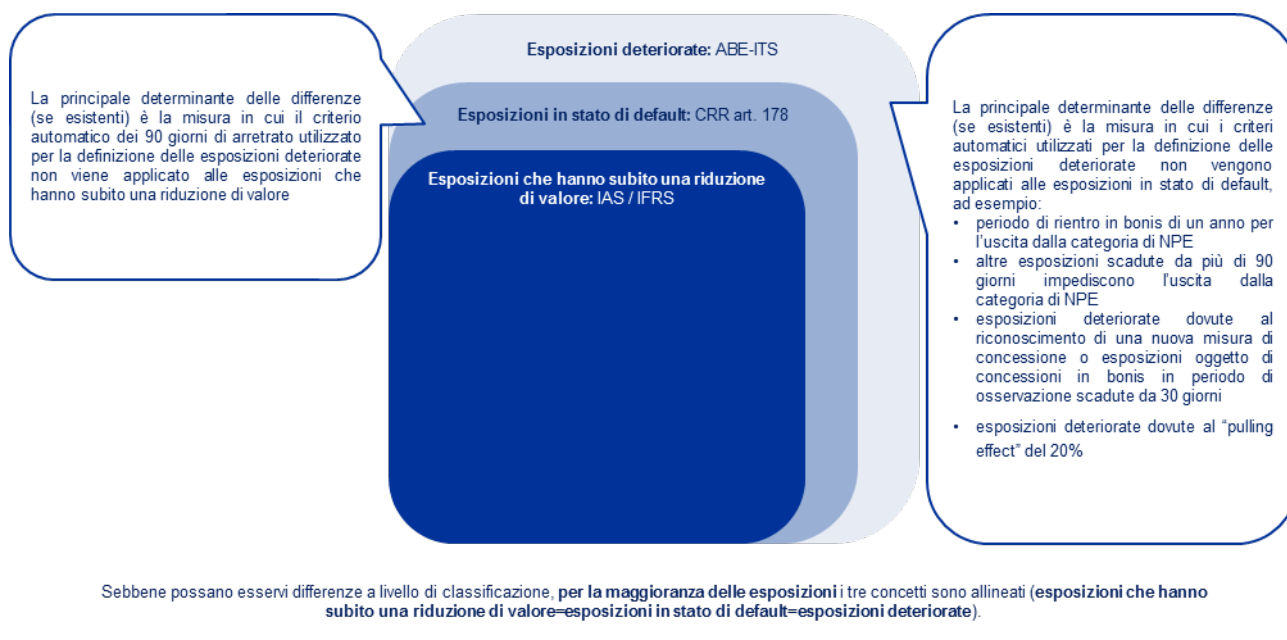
La principale determinante delle differenze (se esistenti) è la misura in cui il criterio automatico dei 90 giorni di arretrato utilizzato per la definizione delle esposizioni deteriorate non viene applicato alle esposizioni che hanno subito una riduzione di valore

Esposizioni deteriorate: ABE-ITS

Esposizioni in stato di default: CRR art. 178

Esposizioni che hanno subito una riduzione di valore: IAS / IFRS

La principale determinante delle differenze (se esistenti) è la misura in cui i criteri automatici utilizzati per la definizione delle esposizioni deteriorate non vengono applicati alle esposizioni in stato di default, ad esempio:
• periodo di rientro in bonis di un anno per l'uscita dalla categoria di NPE
• altre esposizioni scadute da più di 90 giorni impediscono l'uscita dalla categoria di NPE
• esposizioni deteriorate dovute al riconoscimento di una nuova misura di concessione o esposizioni oggetto di concessioni in bonis in periodo di osservazione scadute da 30 giorni
• esposizioni deteriorate dovute al "pulling effect" del 20%

Sebbene possano esservi differenze a livello di classificazione, per la maggioranza delle esposizioni i tre concetti sono allineati (esposizioni che hanno subito una riduzione di valore=esposizioni in stato di default=esposizioni deteriorate).